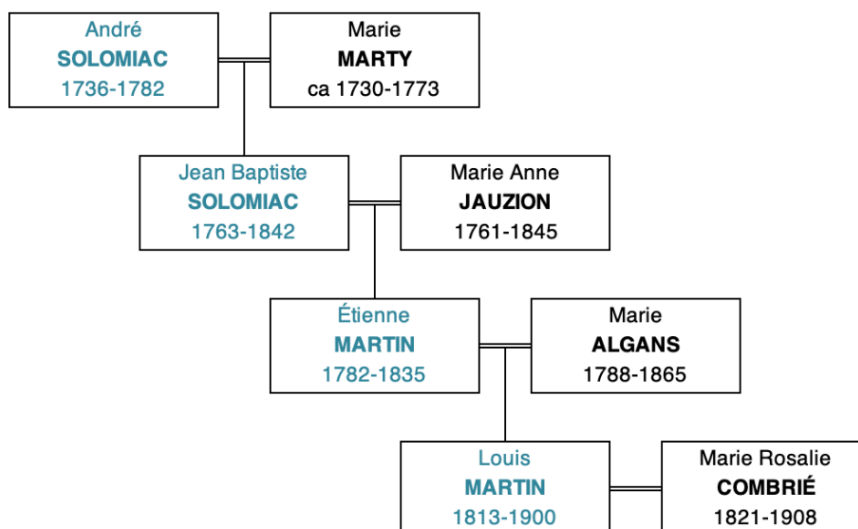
André
SOLOMIAC
1736-1782

Marie
MARTY
ca 1730-1773

Jean Baptiste
SOLOMIAC
1763-1842

Marie Anne
JAUZION
1761-1845

Étienne
MARTIN
1782-1835

Marie
ALGANS
1788-1865

Louis
MARTIN
1813-1900

Marie Rosalie
COMBRIÉ
1821-1908